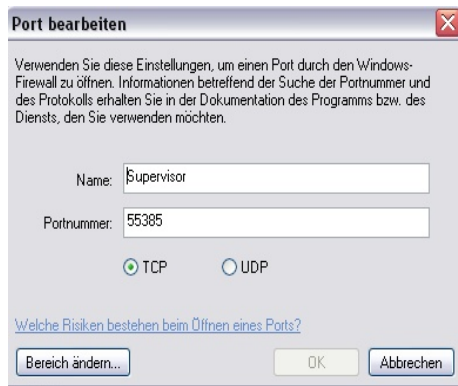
Port bearbeiten

Verwenden Sie diese Einstellungen, um einen Port durch den Windows-Firewall zu öffnen. Informationen betreffend der Suche der Portnummer und des Protokolls erhalten Sie in der Dokumentation des Programms bzw. des Diensts, den Sie verwenden möchten.

Name: Supervisor

Portnummer: 55385

TCP UDP

Welche Risiken bestehen beim Öffnen eines Ports?

Bereich ändern... OK Abbrechen